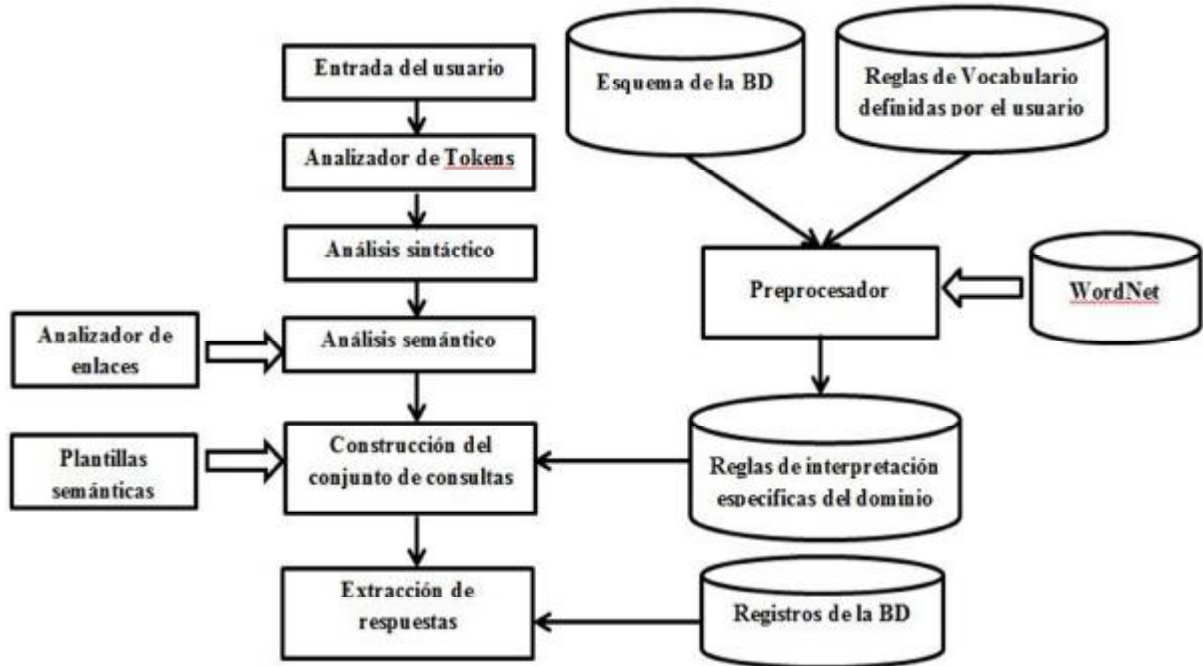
Entrada del usuario

Analizador de Tokens

Análisis sintáctico

Analizador de enlaces

Análisis semántico

Plantillas semánticas

Construcción del conjunto de consultas

Extracción de respuestas

Esquema de la BD

Reglas de Vocabulario definidas por el usuario

Preprocesador

WordNet

Reglas de interpretación especificas del dominio

Registros de la BD